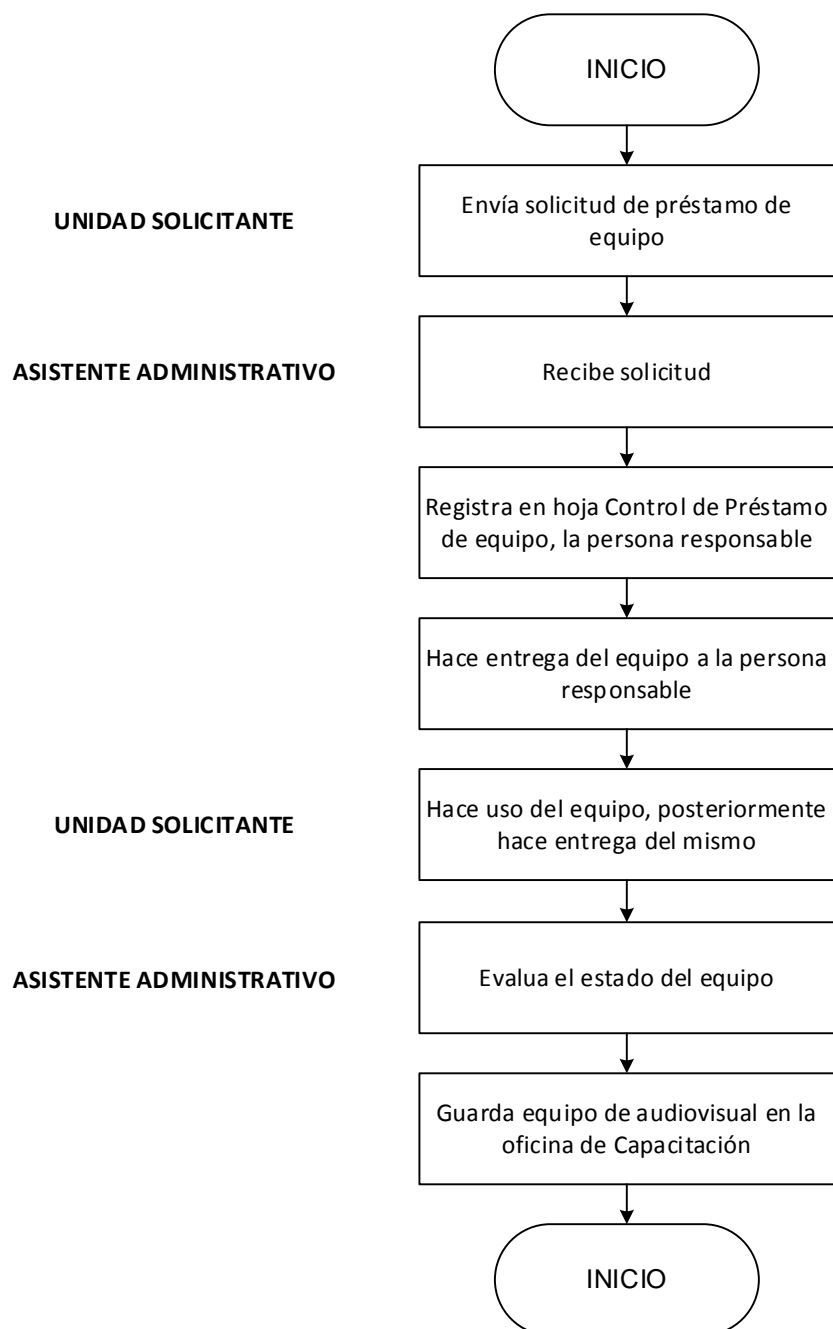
INICIO

UNIDAD SOLICITANTE

Envía solicitud de préstamo de equipo

ASISTENTE ADMINISTRATIVO

Recibe solicitud

Registra en hoja Control de Préstamo de equipo, la persona responsable

Hace entrega del equipo a la persona responsable

UNIDAD SOLICITANTE

Hace uso del equipo, posteriormente hace entrega del mismo

ASISTENTE ADMINISTRATIVO

Evalua el estado del equipo

Guarda equipo de audiovisual en la oficina de Capacitación

INICIO